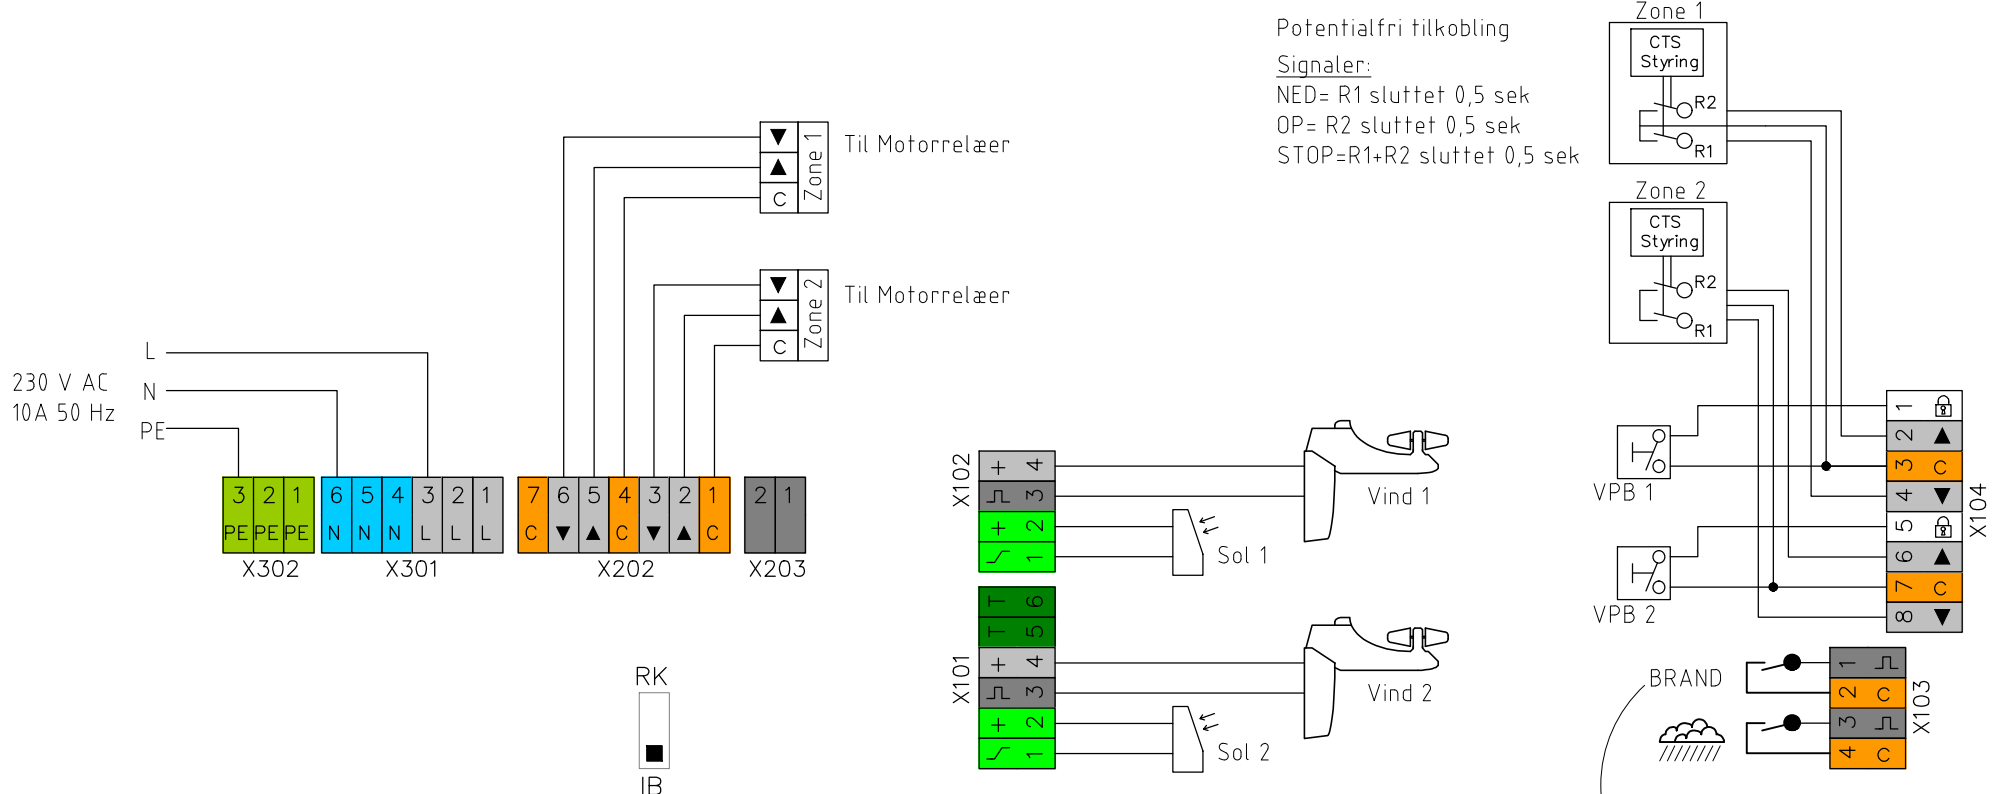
Potentialfri tilkobling
Signaler:
NED= R1 sluttet 0,5 sek
OP= R2 sluttet 0,5 sek
STOP=R1+R2 sluttet 0,5 sek

Zone 1
CTS Styring
R2
R1

Zone 2
CTS Styring
R2
R1

▼
▲
C
Zone 1
Til Motorrelæer

▼
▲
C
Zone 2
Til Motorrelæer

230 V AC
10A 50 Hz
L
N
PE

| 3 | 2 | 1 |
|---|---|---|
| PE | PE | PE |

X302

| 6 | 5 | 4 | 3 | 2 | 1 |
|---|---|---|---|---|---|
| N | N | N | L | L | L |

X301

| 7 | 6 | 5 | 4 | 3 | 2 | 1 |
|---|---|---|---|---|---|---|
| C | ▼ | ▲ | C | ▼ | ▲ | C |

X202

| 2 | 1 |
|---|---|

X203

RK
IB

X102
+ 4
3
+ 2
1
Vind 1
Sol 1

X101
6
5
+ 4
3
+ 2
1
Vind 2
Sol 2

VPB 1
VPB 2

| 1 | |
|---|---|
| 2 | ▲ |
| 3 | C |
| 4 | ▼ |
| 5 | |
| 6 | ▲ |
| 7 | C |
| 8 | ▼ |

X104

BRAND

| 1 | |
|---|---|
| 2 | C |
| 3 | |
| 4 | C |

X103